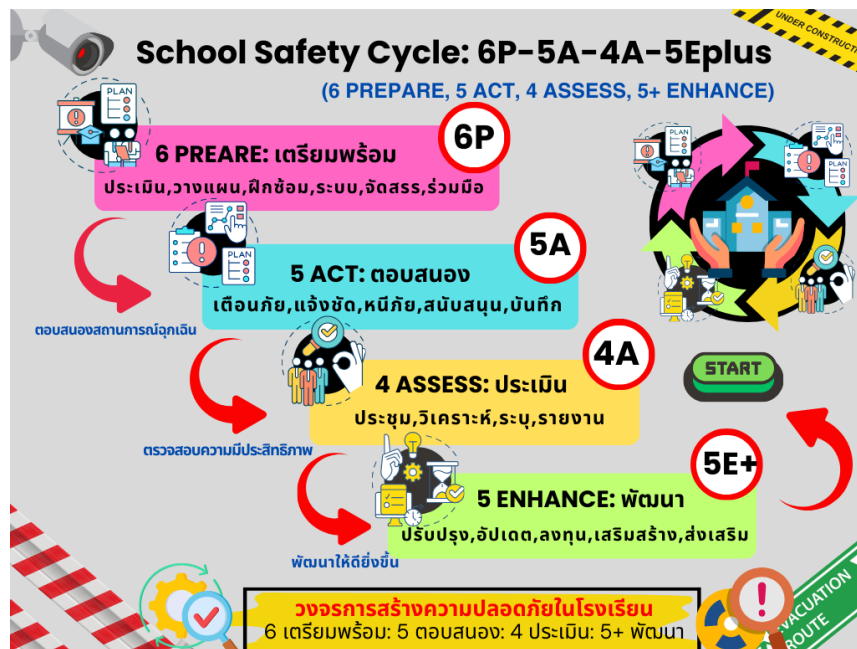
School Safety Cycle: 6P-5A-4A-5Eplus

(6 PREPARE, 5 ACT, 4 ASSESS, 5+ ENHANCE)

UNDER CONSTRUCTI

PLAN

6P

6 PREARE: เตรียมพร้อม

ประเมิน,วางแผน,ฝึกซ้อม,ระบบ,จัดสรร,ร่วมมือ

PLAN

5A

5 ACT: ตอบสนอง

เตือนภัย,แจ้งชัด,หนีภัย,สนับสนุน,บันทึก

ตอบสนองสถานการณ์ฉุกเฉิน

4A

4 ASSESS: ประเมิน

ประชุม,วิเคราะห์,ระบุ,รายงาน

ตรวจสอบความมีประสิทธิภาพ

START

5E+

5 ENHANCE: พัฒนา

ปรับปรุง,อัปเดต,ลงทุน,เสริมสร้าง,ส่งเสริม

พัฒนาให้ดียิ่งขึ้น

วงจรการสร้างความปลอดภัยในโรงเรียน

6 เตรียมพร้อม: 5 ตอบสนอง: 4 ประเมิน: 5+ พัฒนา

EVACUATION ROUTE